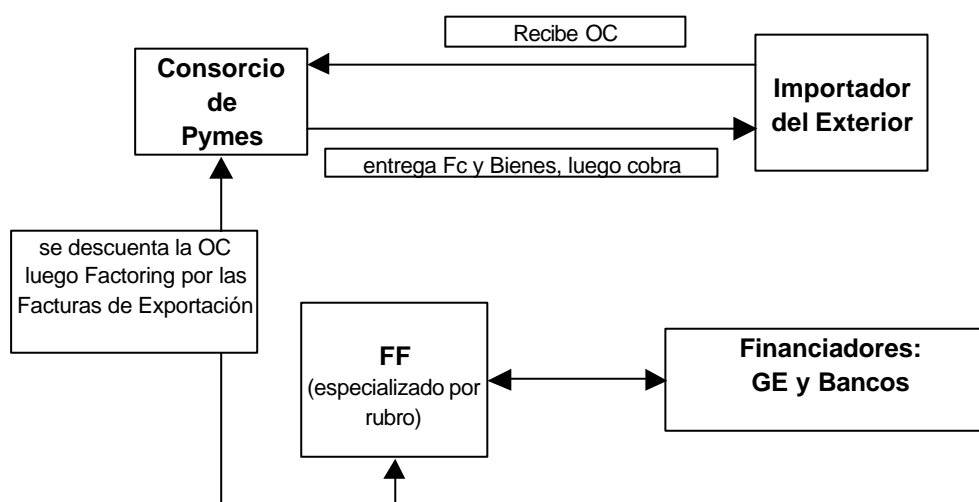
Recibe OC

Consorcio de Pymes

Importador del Exterior

entrega Fc y Bienes, luego cobra

se descuenta la OC luego Factoring por las Facturas de Exportación

FF
(especializado por rubro)

Financiadores:
GE y Bancos